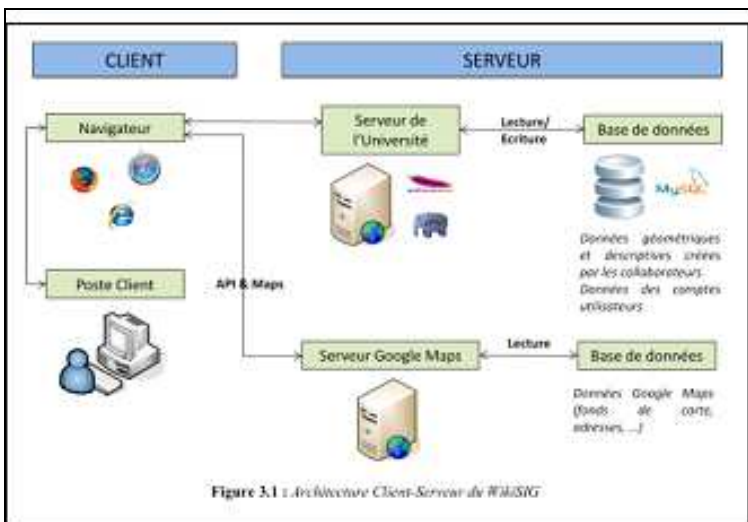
CLIENT

SERVEUR

Navigateur

Serveur de l'Université

Lecture/ Ecriture

Base de données

MySQL

Données géométriques et descriptives créés par les collaborateurs. Données des comptes utilisateurs.

Poste Client

API & Maps

Serveur Google Maps

Lecture

Base de données

Données Google Maps (fonds de carte, adresses, ...)

Figure 3.1 : Architecture Client-Serveur du WikiSIG